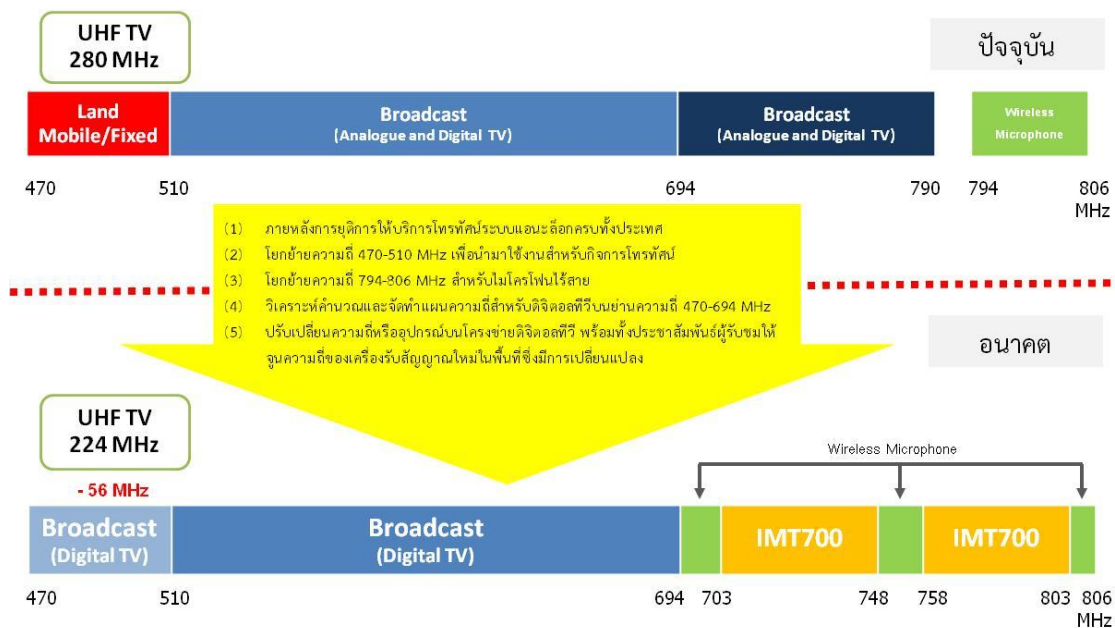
UHF TV
280 MHz

ปัจจุบัน

Land Mobile/Fixed

Broadcast
(Analogue and Digital TV)

Broadcast
(Analogue and Digital TV)

Wireless Microphone

470 510 694 790 794 806 MHz

(1) ภายหลังการยุติการให้บริการโทรทัศน์ระบบแอนะล็อกครบทั้งประเทศ
(2) โยกย้ายความถี่ 470-510 MHz เพื่อนำมาใช้งานสำหรับกิจการโทรทัศน์
(3) โยกย้ายความถี่ 794-806 MHz สำหรับไมโครโฟนไร้สาย
(4) วิเคราะห์คำนวณและจัดทำแผนความถี่สำหรับดิจิตอลทีวีบนย่านความถี่ 470-694 MHz
(5) ปรับเปลี่ยนความถี่หรืออุปกรณ์บนโครงข่ายดิจิตอลทีวี พร้อมทั้งประชาสัมพันธ์ผู้รับชมให้จูนความถี่ของเครื่องรับสัญญาณใหม่ในพื้นที่ซึ่งมีการเปลี่ยนแปลง

อนาคต

UHF TV
224 MHz

- 56 MHz

Wireless Microphone

Broadcast
(Digital TV)

Broadcast
(Digital TV)

IMT700

IMT700

470 510 694 703 748 758 803 806 MHz